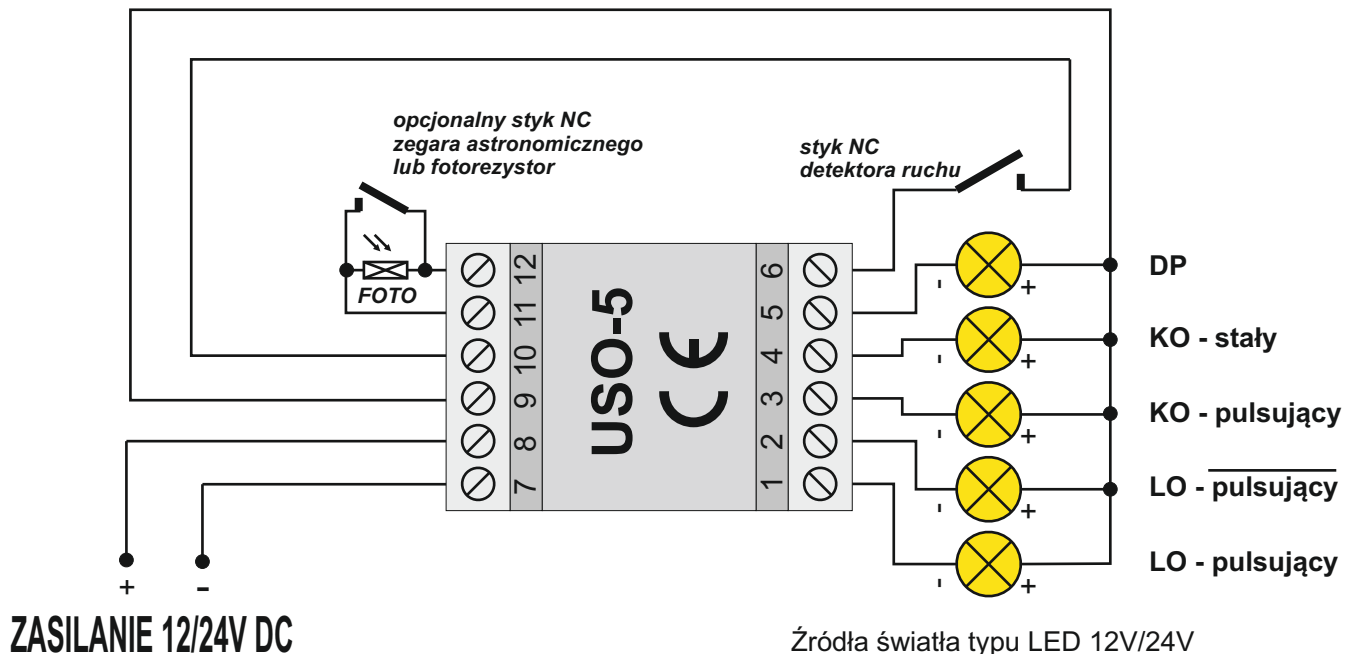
opcjonalny styk NC
zegara astronomicznego
lub fotorezystor

styk NC
detektora ruchu

FOTO

12
11
10
9
8
7

USO-5
CE

6
5
4
3
2
1

DP
KO - stały
KO - pulsujący
LO - $\overline{\text{pulsujący}}$
LO - pulsujący

- +
- +
- +
- +
- +

+ -
ZASILANIE 12/24V DC

Źródła światła typu LED 12V/24V